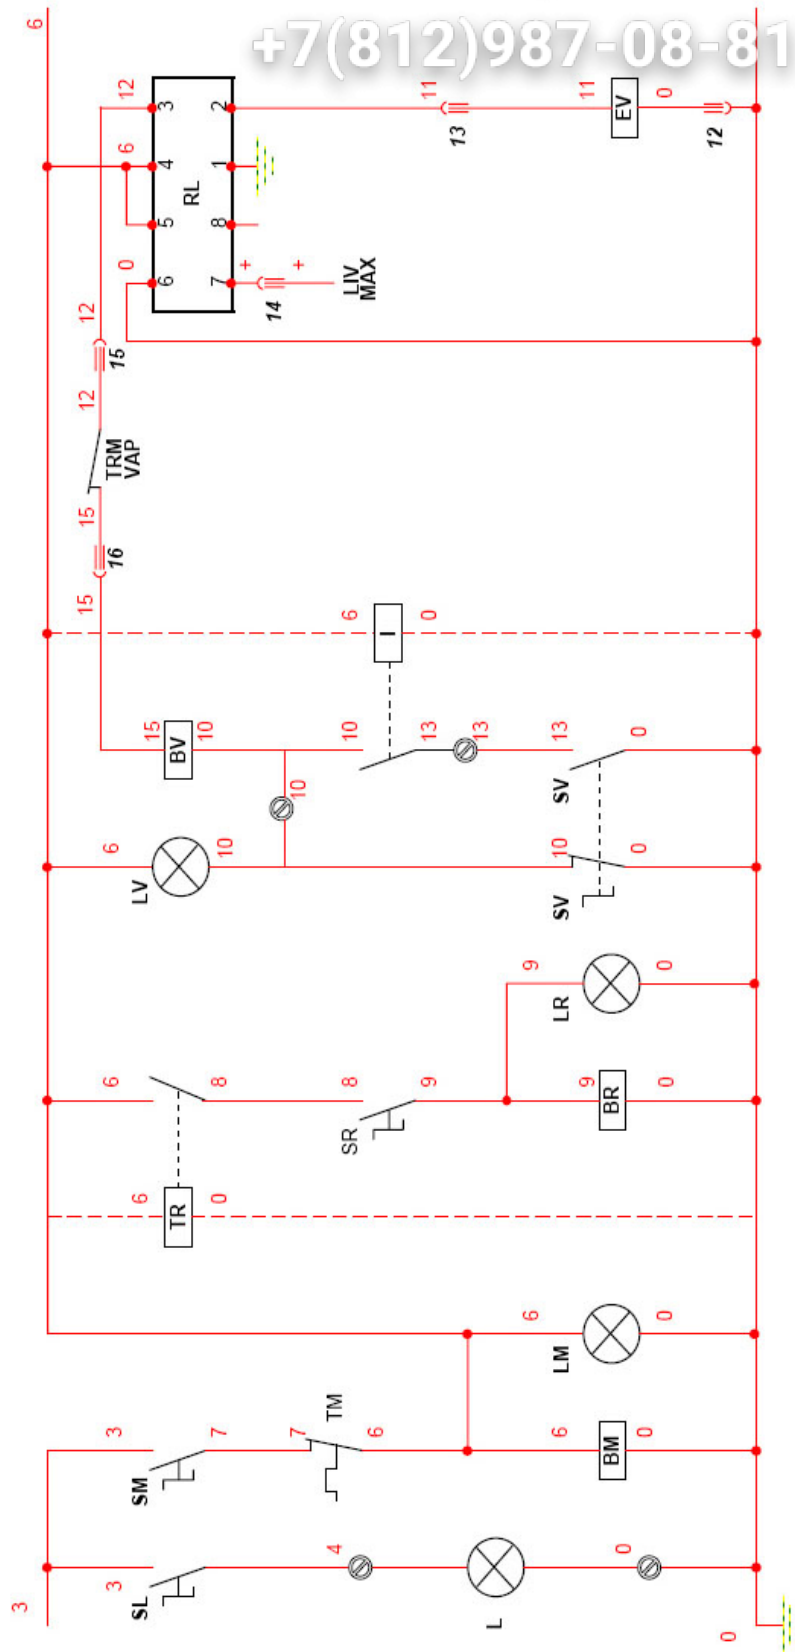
+7(812)987-08-81

6
12
3
2
11
11
EV
0
13
12
6
4
1
RL
5
8
0
6
7
+
+
14
LIV
MAX
12
15
12
TRM
VAP
15
16
15
6
I
0
15
BV
10
10
13
13
13
0
10
SV
6
LV
10
10
0
SV
9
LR
0
6
8
8
9
9
BR
0
SR
6
TR
0
6
LM
0
3
7
TM
7
6
6
BM
0
SM
3
4
0
SL
L
3
0